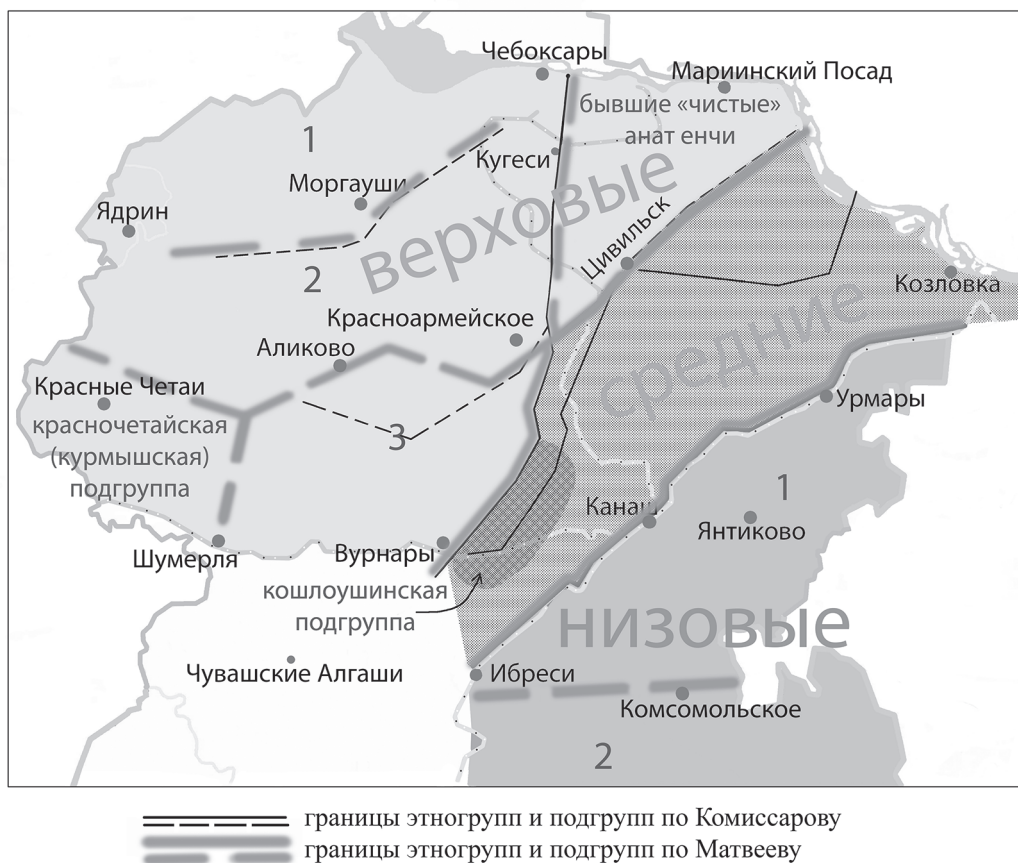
Чебоксары
Мариинский Посад
бывшие «чистые» анат енчи
1
Кугеси
Моргауши
верховые
Ядрин
Цивильск
2
Козловка
Красноармейское
средние
Аликово
Красные Четаи
Урмары
красночетайская (курмышская) подгруппа
3
1
Канаш
Янтиково
Шумерля
Вурнары
кошлоушинская подгруппа
низовые
Чувашские Алгаши
Ибреси
Комсомольское
2

границы этногрупп и подгрупп по Комиссарову
границы этногрупп и подгрупп по Матвееву